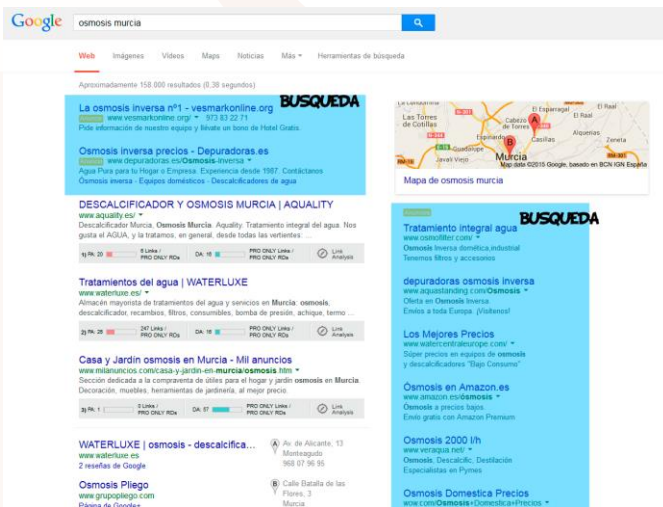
Google osmosis murcia

Web Imágenes Vídeos Maps Noticias Más Herramientas de búsqueda

Aproximadamente 158.000 resultados (0,38 segundos)

BUSQUEDA

La osmosis inversa nº1 - vesmarkonline.org
Anuncio www.vesmarkonline.org/ 973 83 22 71
Pide información de nuestro equipo y llévate un bono de Hotel Gratis.

Osmosis inversa precios - Depuradoras.es
Anuncio www.depuradoras.es/Osmosis-Inversa
Agua Pura para tu Hogar o Empresa. Experiencia desde 1987. Contáctanos
Osmosis inversa - Equipos domésticos - Descalcificadores de agua

DESCALCIFICADOR Y OSMOSIS MURCIA | AQUALITY
www.aquality.es/
Descalcificador Murcia. Osmosis Murcia. Aquality. Tratamiento integral del agua. Nos gusta el AGUA, y la tratamos, en general, desde todas las vertientes: ...
PA: 20 | 0 Links / 0 Links | DA: 16 | PRO ONLY Links / PRO ONLY RDs | Link Analysis

Tratamientos del agua | WATERLUXE
www.waterluxe.es/
Almacén mayorista de tratamientos del agua y servicios en Murcia: osmosis, descalcificador, recambios, filtros, consumibles, bomba de presión, achique, termo ...
PA: 26 | 247 Links / 77 RDs | DA: 16 | PRO ONLY Links / PRO ONLY RDs | Link Analysis

Casa y Jardín osmosis en Murcia - Mil anuncios
www.milanuncios.com/casa-y-jardin-en-murcia/osmosis.htm
Sección dedicada a la compraventa de útiles para el hogar y jardín osmosis en Murcia. Decoración, muebles, herramientas de jardinería, al mejor precio.
PA: 1 | 0 Links / 0 RDs | DA: 57 | PRO ONLY Links / PRO ONLY RDs | Link Analysis

WATERLUXE | osmosis - descalcifica...
www.waterluxe.es
2 reseñas de Google
A Av. de Alicante, 13 Monteagudo 968 07 96 95

Osmosis Pliego
www.grupopliego.com
Página de Google+
B Calle Batalla de las Flores, 3 Murcia

La Condomina | Las Torres de Cotillas | El Esparragal | El Raal | Alquerías | Zeneta | Murcia | Javalí Viejo | Casillas | Espinardo | Guadalupe
Map data ©2015 Google, basado en BCN IGN España
Mapa de osmosis murcia

Anuncios
BUSQUEDA

Tratamiento integral agua
www.osmofilter.com/
Osmosis Inversa doméstica,industrial
Tenemos filtros y accesorios

depuradoras osmosis inversa
www.aguastanding.com/Osmosis
Oferta en Osmosis Inversa
Envíos a toda Europa. ¡Visítenos!

Los Mejores Precios
www.watercentraleurope.com/
Súper precios en equipos de osmosis y descalcificadores "Bajo Consumo"

Osmosis en Amazon.es
www.amazon.es/Osmosis
Osmosis a precios bajos.
Envío gratis con Amazon Premium

Osmosis 2000 l/h
www.veragua.net/
Osmosis, Descalcific, Destilación
Especialistas en Pymes

Osmosis Domestica Precios
www.com/Osmosis+Domestica+Precios